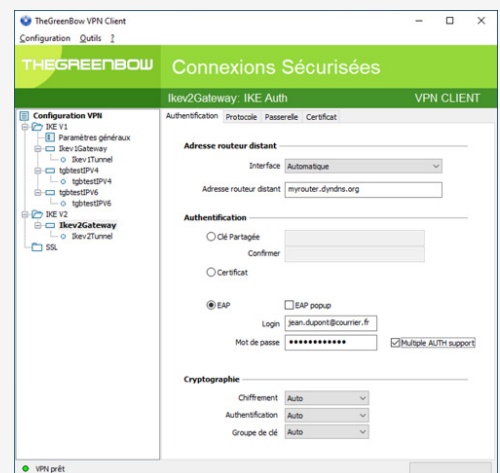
TheGreenBow VPN Client

Configuration Outils ?

THEGREENBOW Connexions Sécurisées

Ikev2Gateway: IKE Auth VPN CLIENT

Configuration VPN
IKE V1
Paramètres généraux
Ikev1Gateway
Ikev1Tunnel
tgbtestIPV4
tgbtestIPV4
tgbtestIPV6
tgbtestIPV6
IKE V2
Ikev2Gateway
Ikev2Tunnel
SSL

Authentification Protocole Passerelle Certificat

Adresse routeur distant

Interface Automatique

Adresse routeur distant myrouter.dyndns.org

Authentification

Clé Partagée

Confirmer

Certificat

EAP EAP popup

Login jean.dupont@courrier.fr

Mot de passe ••••••••••••• Multiple AUTH support

Cryptographie

Chiffrement Auto

Authentification Auto

Groupe de clé Auto

VPN prêt